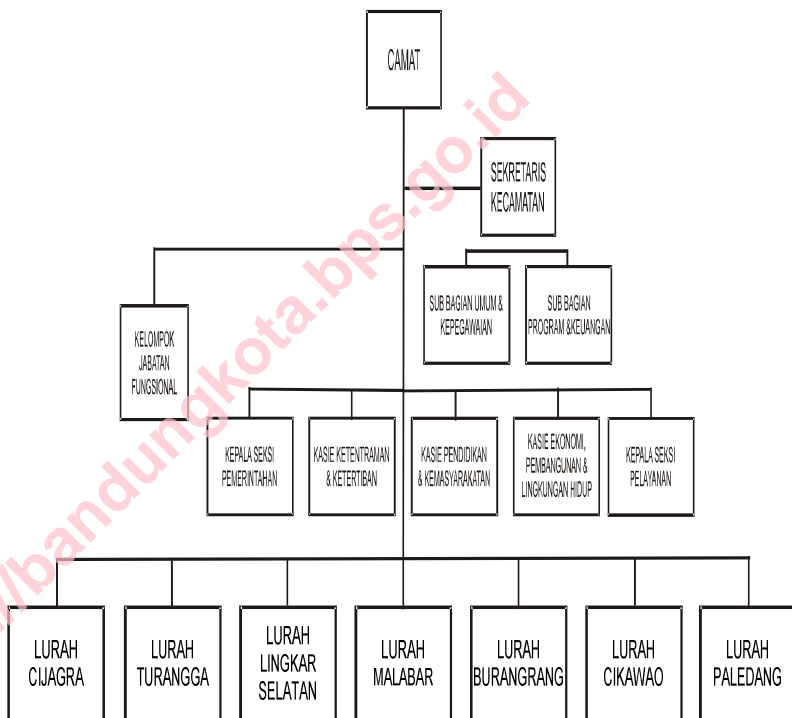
CAMAT

SEKRETARIS KECAMATAN

SUB BAGIAN UMUM & KEPEGAWAIAN

SUB BAGIAN PROGRAM &KEUANGAN

KELOMPOK JABATAN FUNGSIONAL

KEPALA SEKSI PEMERINTAHAN

KASIE KETENTRAMAN & KETERTIBAN

KASIE PENDIDIKAN & KEMASYARAKATAN

KASIE EKONOMI, PEMBANGUNAN & LINGKUNGAN HIDUP

KEPALA SEKSI PELAYANAN

LURAH CIJAGRA

LURAH TURANGGA

LURAH LINGKAR SELATAN

LURAH MALABAR

LURAH BURANGRANG

LURAH CIKAWAO

LURAH PALEDANG

/bandungkota.bps.go.id